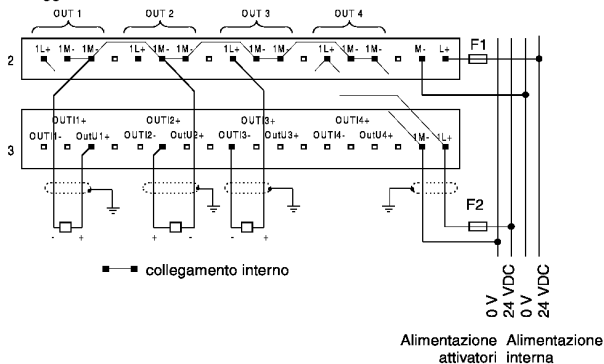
OUT 1 OUT 2 OUT 3 OUT 4

2

1L+ 1M- 1M- 1L+ 1M- 1M- 1L+ 1M- 1M- 1L+ 1M- 1M- M- L+

F1

3

OUTI1+ OUTI2+ OUTI3+ OUTI4+

OUTI1- OutU1+ OUTI2- OutU2+ OUTI3- OutU3+ OUTI4- OutU4+ 1M- 1L+

F2

- + + - - + - +

collegamento interno

0 V
24 VDC
0 V
24 VDC

Alimentazione attivatori

Alimentazione interna